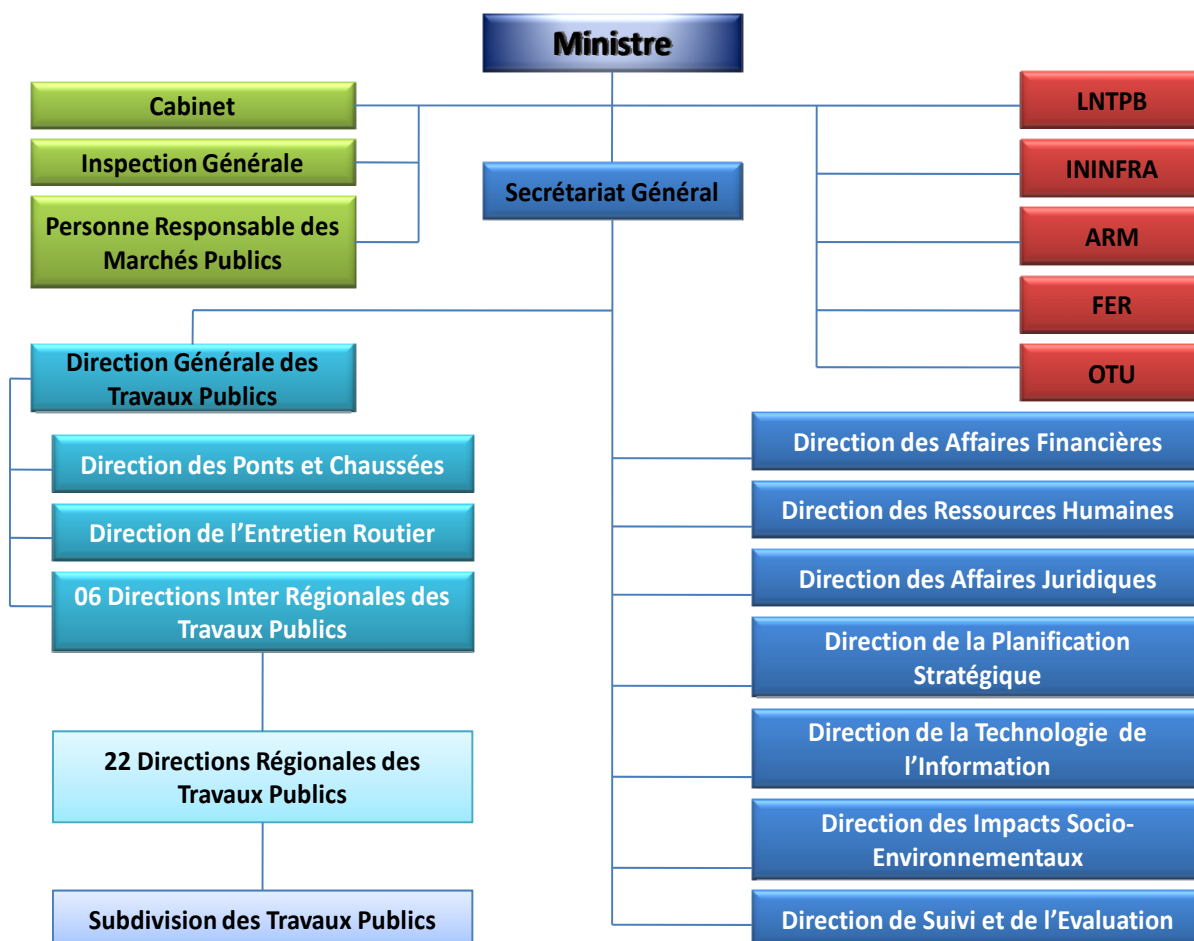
Ministre

Cabinet

Inspection Générale

Personne Responsable des Marchés Publics

Secrétariat Général

LNTPB

ININFRA

ARM

FER

OTU

Direction Générale des Travaux Publics

Direction des Ponts et Chaussées

Direction de l'Entretien Routier

06 Directions Inter Régionales des Travaux Publics

22 Directions Régionales des Travaux Publics

Subdivision des Travaux Publics

Direction des Affaires Financières

Direction des Ressources Humaines

Direction des Affaires Juridiques

Direction de la Planification Stratégique

Direction de la Technologie de l'Information

Direction des Impacts Socio-Environnementaux

Direction de Suivi et de l'Evaluation